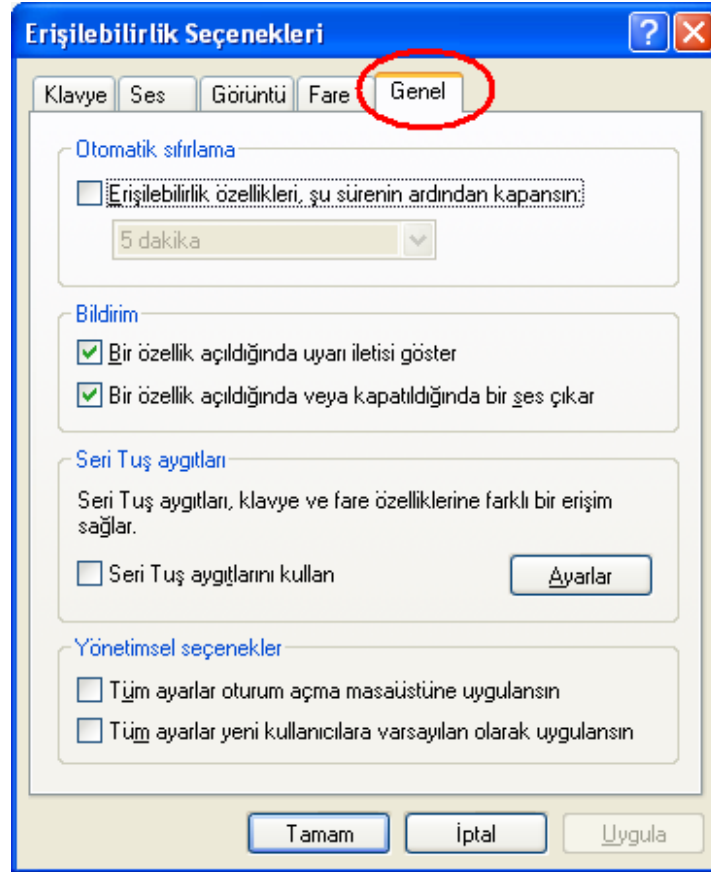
Erişilebilirlik Seçenekleri

?

Klavye | Ses | Görüntü | Fare | Genel

Otomatik sıfırlama

Erişilebilirlik özellikleri, şu sürenin ardından kapansın:

5 dakika

Bildirim

Bir özellik açıldığında uyarı iletisi göster

Bir özellik açıldığında veya kapatıldığında bir ses çıkar

Seri Tuş aygıtları

Seri Tuş aygıtları, klavye ve fare özelliklerine farklı bir erişim sağlar.

Seri Tuş aygıtlarını kullan

Ayarlar

Yönetimsel seçenekler

Tüm ayarlar oturum açma masaüstüne uygulansın

Tüm ayarlar yeni kullanıcılara varsayılan olarak uygulansın

Tamam | İptal | Uygula